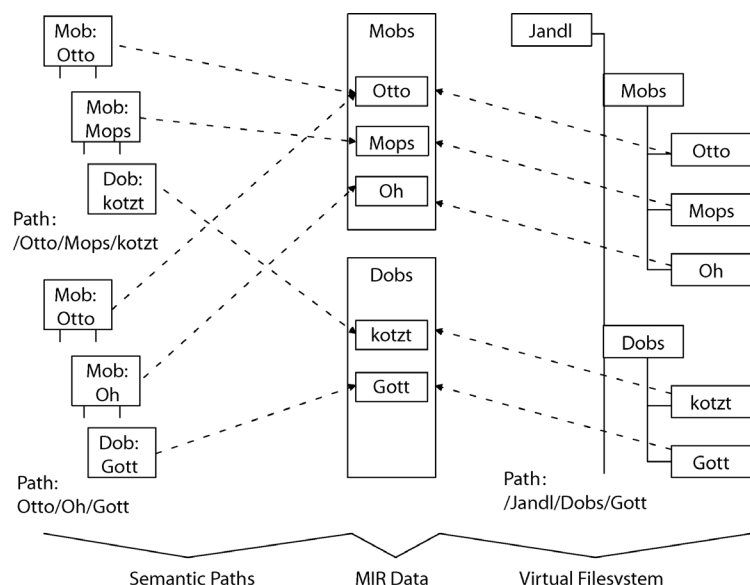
Mob: Otto

Mob: Mops

Dob: kotzt

Path: /Otto/Mops/kotzt

Mob: Otto

Mob: Oh

Dob: Gott

Path: Otto/Oh/Gott

Mobs

Otto

Mops

Oh

Dobs

kotzt

Gott

Jandl

Mobs

Otto

Mops

Oh

Dobs

kotzt

Gott

Path: /Jandl/Dobs/Gott

Semantic Paths

MIR Data

Virtual Filesystem